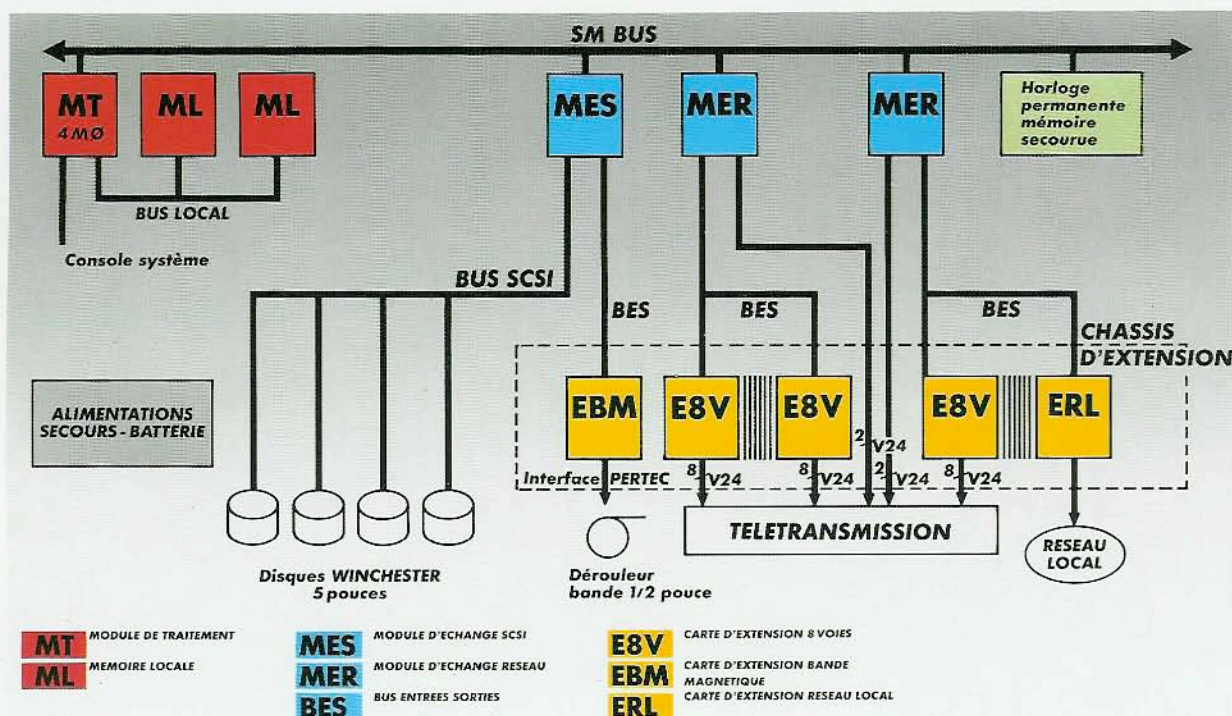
SM BUS

MT
4MØ

ML

ML

MES

MER

MER

Horloge permanente mémoire secourue

BUS LOCAL

Console système

BUS SCSI

BES

BES

BES

CHASSIS D'EXTENSION

ALIMENTATIONS SECOURS - BATTERIE

EBM

E8V

E8V

E8V

ERL

2 V24

Interface PERTEC

8 V24

8 V24

2 V24

8 V24

TELETRANSMISSION

RESEAU LOCAL

Disques WINCHESTER 5 pouces

Dérouleur bande 1/2 pouce

MT MODULE DE TRAITEMENT

ML MEMOIRE LOCALE

MES MODULE D'ECHANGE SCSI

MER MODULE D'ECHANGE RESEAU

BES BUS ENTREES SORTIES

E8V CARTE D'EXTENSION 8 VOIES

EBM CARTE D'EXTENSION BANDE MAGNETIQUE

ERL CARTE D'EXTENSION RESEAU LOCAL